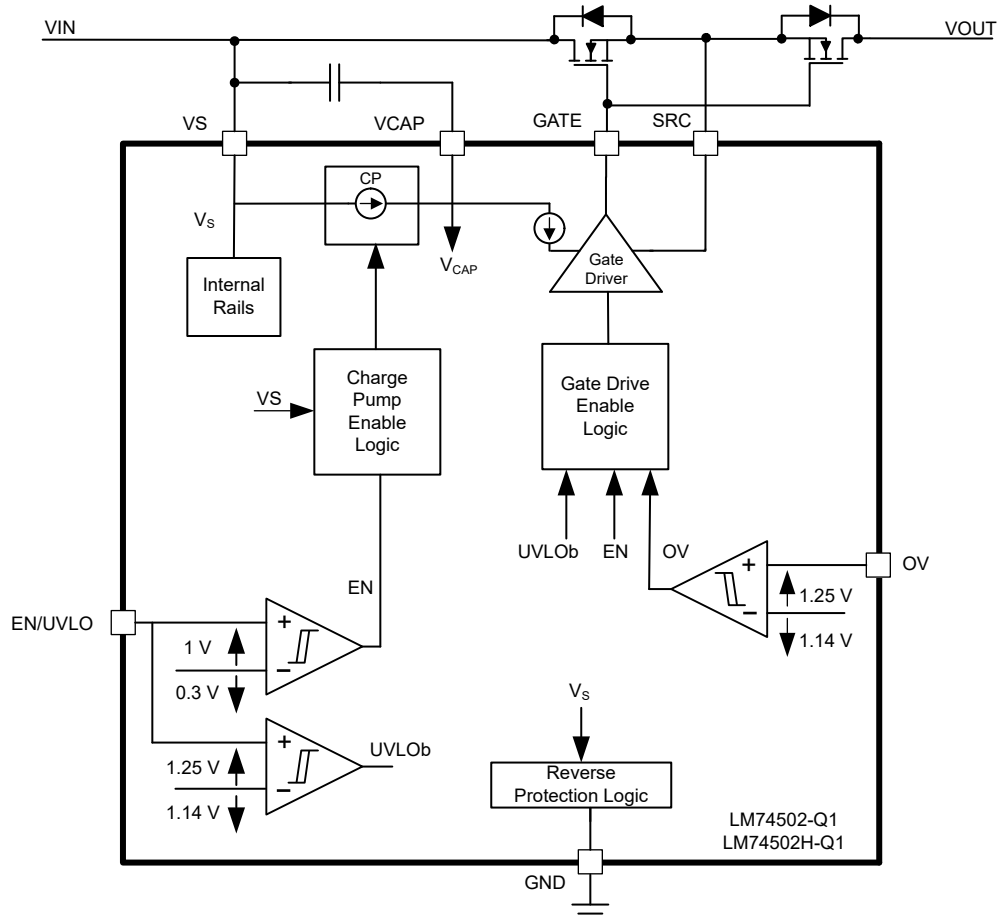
VIN

VOUT

VS

VCAP

GATE

SRC

CP

$V_S$

$V_{CAP}$

Gate Driver

Internal Rails

VS

Charge Pump Enable Logic

Gate Drive Enable Logic

UVLOb

EN

OV

OV

+

−

1.25 V

1.14 V

EN

EN/UVLO

+

−

1 V

0.3 V

+

−

UVLOb

1.25 V

1.14 V

$V_S$

Reverse Protection Logic

LM74502-Q1
LM74502H-Q1

GND